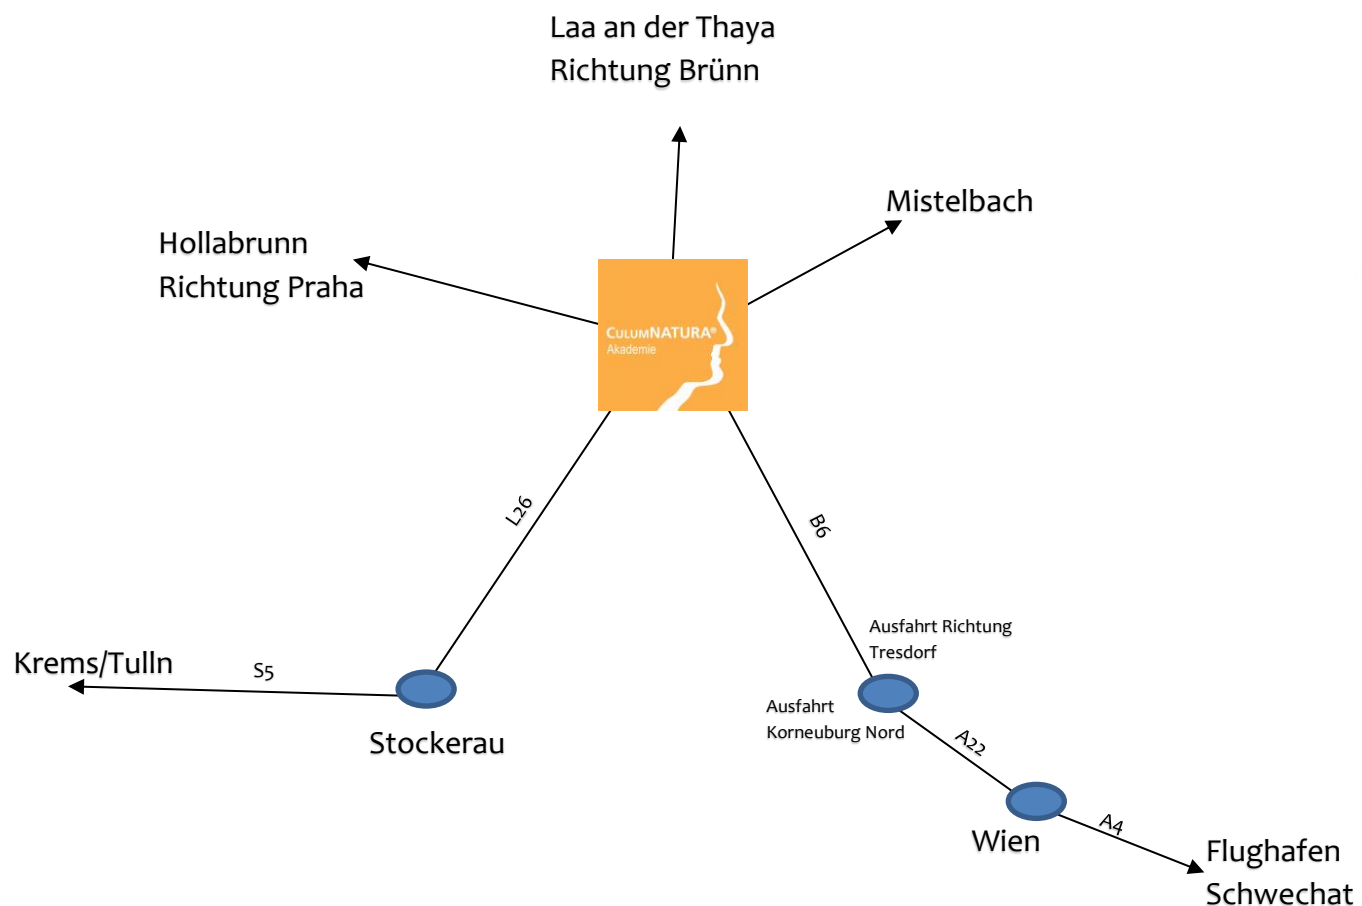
Laa an der Thaya
Richtung Brünn

Mistelbach

Hollabrunn
Richtung Praha

CULUMNATURA®
Akademie

L26

B6

Ausfahrt Richtung
Tresdorf

Krems/Tulln

S5

Stockerau

Ausfahrt
Korneuburg Nord

A22

Wien

A4

Flughafen
Schwechat